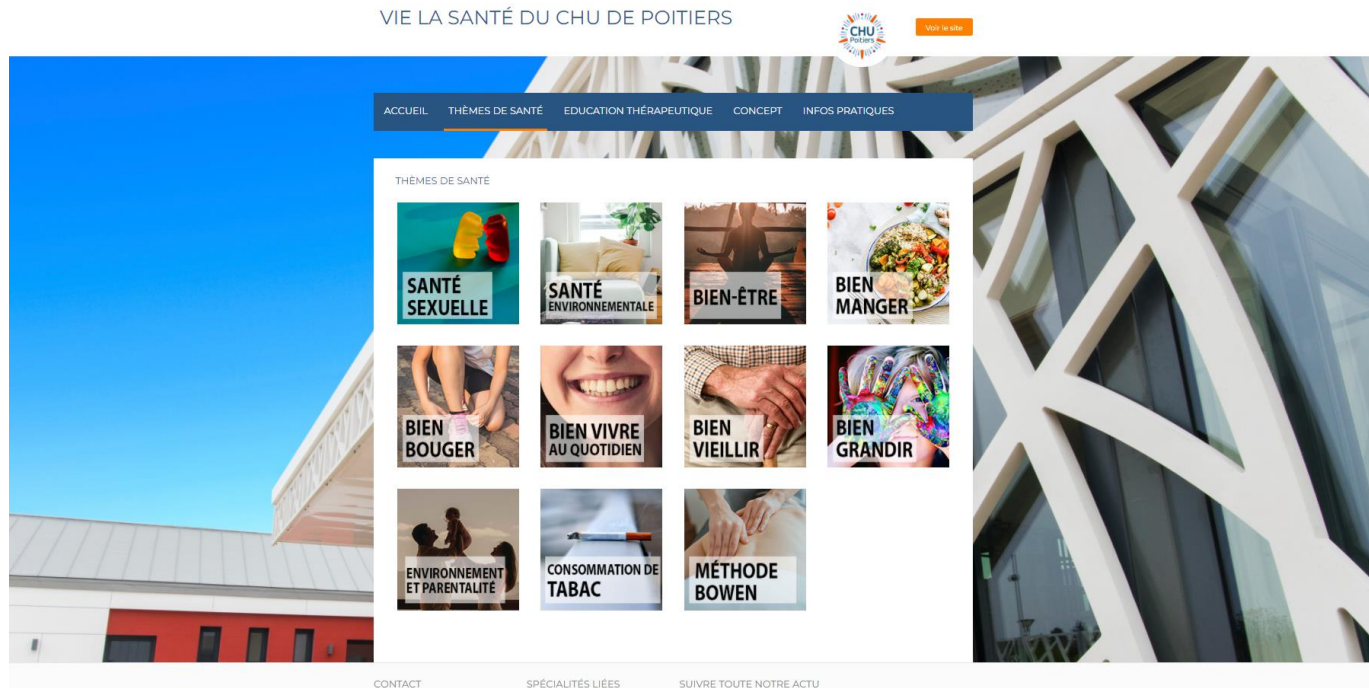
VIE LA SANTÉ DU CHU DE POITIERS

CHU Poitiers

Voir le site

ACCUEIL THÈMES DE SANTÉ EDUCATION THÉRAPEUTIQUE CONCEPT INFOS PRATIQUES

THÈMES DE SANTÉ

SANTÉ SEXUELLE

SANTÉ ENVIRONNEMENTALE

BIEN-ÊTRE

BIEN MANGER

BIEN BOUGER

BIEN VIVRE AU QUOTIDIEN

BIEN VIEILLIR

BIEN GRANDIR

ENVIRONNEMENT ET PARENTALITÉ

CONSOMMATION DE TABAC

MÉTHODE BOWEN

CONTACT SPÉCIALITÉS LIÉES SUIVRE TOUTE NOTRE ACTU